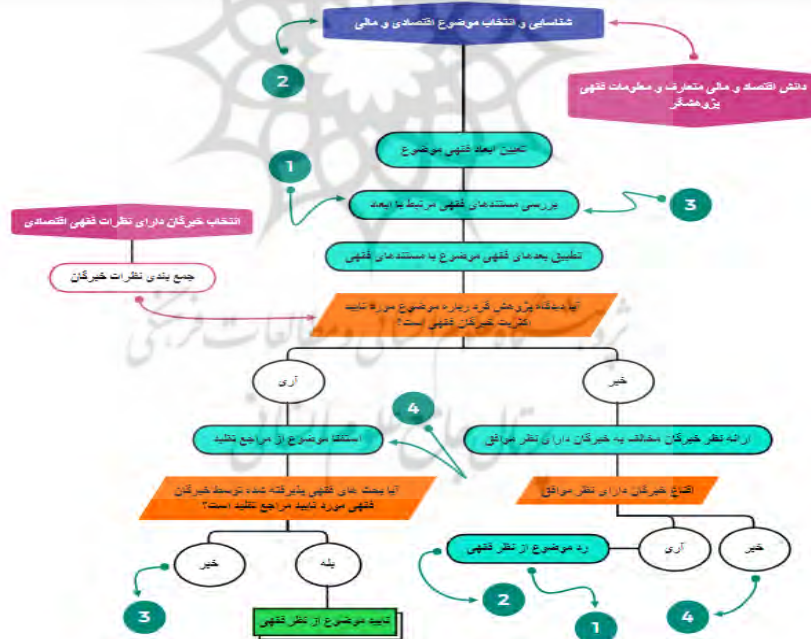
شناسایی و انتخاب موضوع اقتصادی و مالی

2

دانش اقتصاد و مالی متعارف و معلومات فقهی پژوهشگر

تعیین ابعاد فقهی موضوع

1

بررسی مستندهای فقهی مرتبط با ابعاد

3

انتخاب خبرگان دارای نظرات فقهی اقتصادی

جمع بندی نظرات خبرگان

تطبیق بعدهای فقهی موضوع با مستندهای فقهی

آیا دیدگاه پژوهش گر درباره موضوع مورد تایید اکثریت خبرگان فقهی است؟

آری

خیر

4

استفتا موضوع از مراجع تقلید

ارائه نظر خبرگان مخالف به خبرگان دارای نظر موافق

آیا بحث های فقهی پذیرفته شده توسط خبرگان فقهی مورد تایید مراجع تقلید است؟

اقناع خبرگان دارای نظر موافق

خیر

بله

رد موضوع از نظر فقهی

آری

خیر

3

2

4

تایید موضوع از نظر فقهی

1